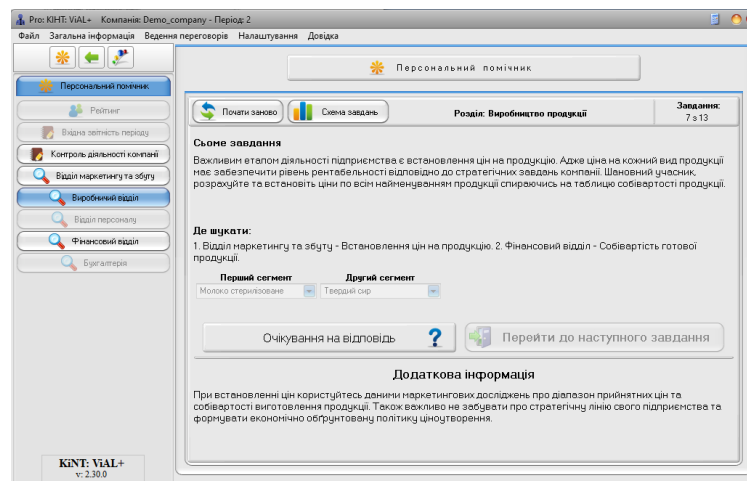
Pro: KiNT: ViAL+ Компанія: Demo_company - Період: 2

Файл Загальна інформація Ведення переговорів Налаштування Довідка

Персональний помічник

Рейтинг

Вхідна звітність періоду

Контроль діяльності компанії

Відділ маркетингу та збуту

Виробничий відділ

Відділ персоналу

Фінансовий відділ

Бухгалтерія

KiNT: ViAL+
v: 2.30.0

Персональний помічник

Почати заново

Схема завдань

Розділ: Виробництво продукції

Завдання:
7 з 13

Сьоме завдання

Важливим етапом діяльності підприємства є встановлення цін на продукцію. Адже ціна на кожний вид продукції має забезпечити рівень рентабельності відповідно до стратегічних завдань компанії. Шановний учасник, розрахуйте та встановіть ціни по всім найменуванням продукції спираючись на таблицю собівартості продукції.

Де шукати:

1. Відділ маркетингу та збуту - Встановлення цін на продукцію. 2. Фінансовий відділ - Собівартість готової продукції.

Перший сегмент
Молоко стерилізоване

Другий сегмент
Твердий сир

Очікування на відповідь

Перейти до наступного завдання

Додаткова інформація

При встановленні цін користуйтесь даними маркетингових досліджень про діапазон прийнятних цін та собівартості виготовлення продукції. Також важливо не забувати про стратегічну лінію свого підприємства та формувати економічно обґрунтовану політику ціноутворення.